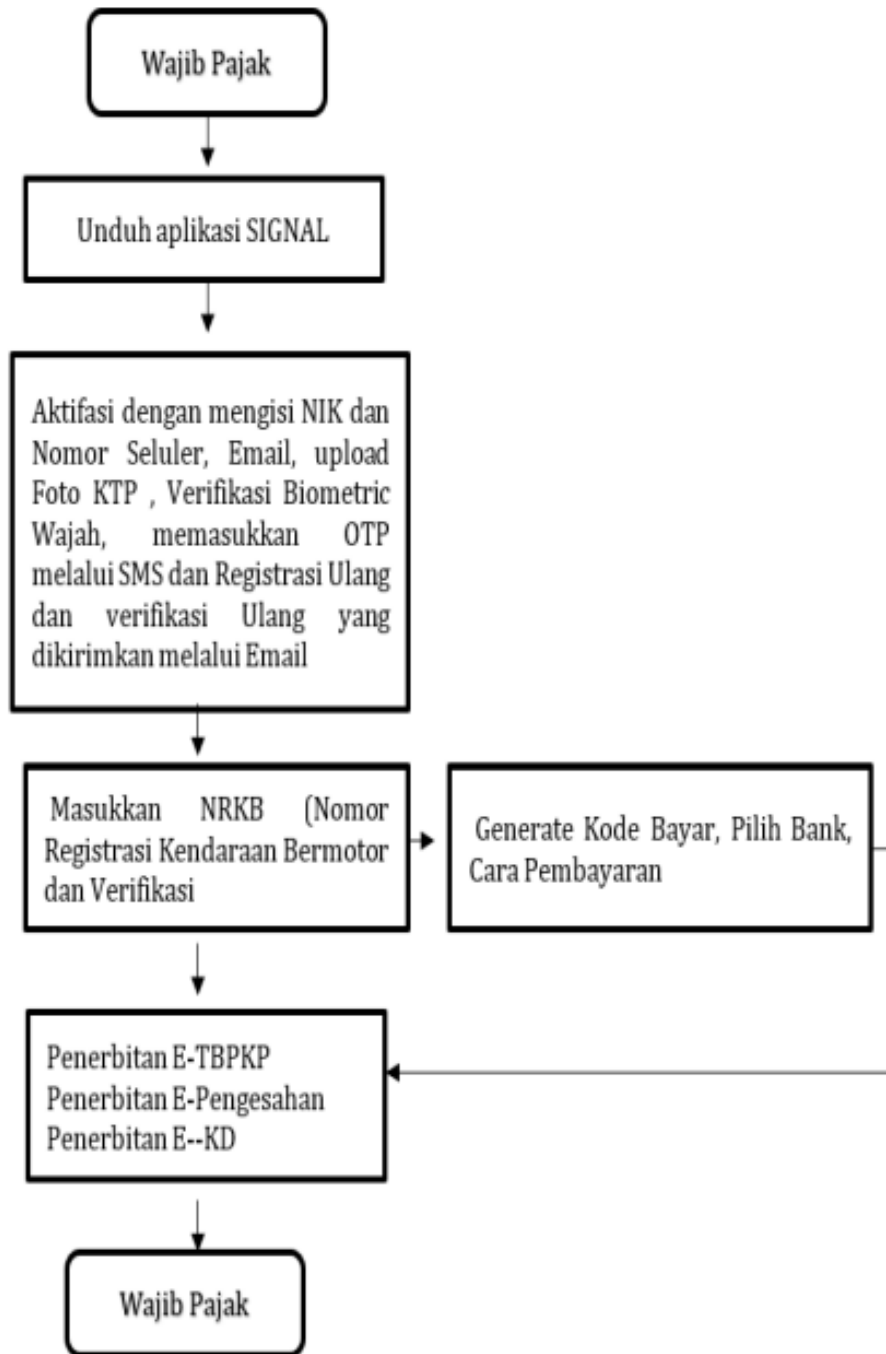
Wajib Pajak

Unduh aplikasi SIGNAL

Aktifasi dengan mengisi NIK dan Nomor Seluler, Email, upload Foto KTP , Verifikasi Biometric Wajah, memasukkan OTP melalui SMS dan Registrasi Ulang dan verifikasi Ulang yang dikirimkan melalui Email

Masukkan NRKB (Nomor Registrasi Kendaraan Bermotor dan Verifikasi

Generate Kode Bayar, Pilih Bank, Cara Pembayaran

Penerbitan E-TBPKP
Penerbitan E-Pengesahan
Penerbitan E--KD

Wajib Pajak